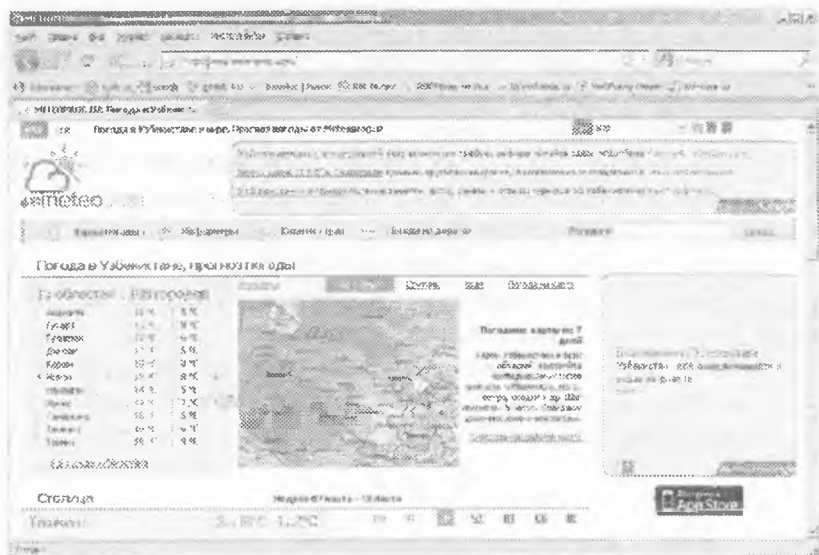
Погода в Узбекистане и мире. Прогноз погоды от Meteonova.uz

meteo

Погода в Узбекистане, прогноз погоды

По областям | По городам

Андижан
Бухара
Джизак
Карши
Навои
Наманган
Самарканд
Ташкент
Термез

Сегодня  Завтра

Погодная карта на 7 дней

Столица

Ташкент

App Store